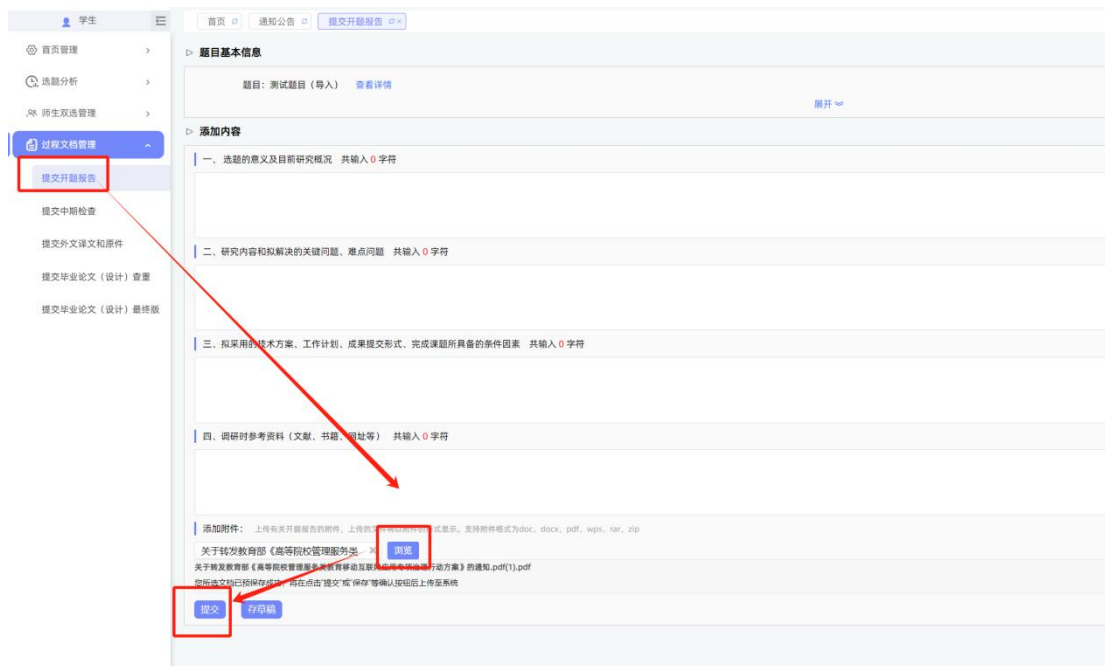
学生

首页管理 >

选题分析 >

师生双选管理 >

过程文档管理

提交开题报告

提交中期检查

提交外文译文和原件

提交毕业论文（设计）查重

提交毕业论文（设计）最终版

首页 | 通知公告 | 提交开题报告 ×

▷ 题目基本信息

题目：测试题目（导入） 查看详情

展开

▷ 添加内容

一、选题的意义及目前研究概况 共输入 0 字符

二、研究内容和拟解决的关键问题、难点问题 共输入 0 字符

三、拟采用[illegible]技术方案、工作计划、成果提交形式、完成课题所具备的条件因素 共输入 0 字符

四、调研时参考资料（文献、书籍、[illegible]址等） 共输入 0 字符

添加附件： 上传有关开题报告的附件，上传的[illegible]式显示。支持附件格式为doc、docx、pdf、wps、rar、zip

关于转发教育部《高等院校管理服务类 × 浏览

关于转发教育部《高等院校管理服务类教育移动互联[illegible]行动方案》的通知.pdf(1).pdf

您所选文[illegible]保存成功，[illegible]再在点击"提交"或"保存"等确认按钮后上传至系统

提交 存草稿